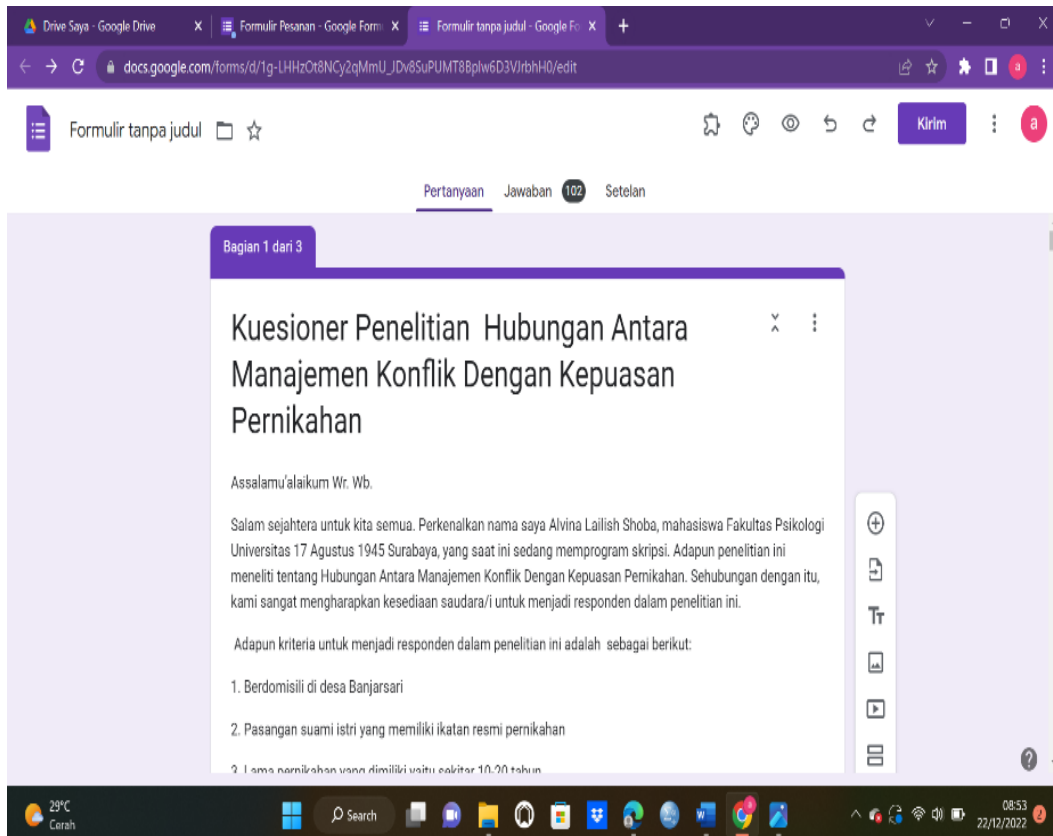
Drive Saya - Google Drive X | Formulir Pesanan - Google Form X | Formulir tanpa judul - Google Fo X +

docs.google.com/forms/d/1g-LHHzOt8NCy2qMmU_JDv8SuPUMT8Bplw6D3VJrbhH0/edit

Formulir tanpa judul

Kirim

a

Pertanyaan Jawaban 102 Setelan

Bagian 1 dari 3

Kuesioner Penelitian Hubungan Antara Manajemen Konflik Dengan Kepuasan Pernikahan

Assalamu'alaikum Wr. Wb.

Salam sejahtera untuk kita semua. Perkenalkan nama saya Alvina Lailish Shoba, mahasiswa Fakultas Psikologi Universitas 17 Agustus 1945 Surabaya, yang saat ini sedang memprogram skripsi. Adapun penelitian ini meneliti tentang Hubungan Antara Manajemen Konflik Dengan Kepuasan Pernikahan. Sehubungan dengan itu, kami sangat mengharapkan kesediaan saudara/i untuk menjadi responden dalam penelitian ini.

Adapun kriteria untuk menjadi responden dalam penelitian ini adalah sebagai berikut:

1. Berdomisili di desa Banjarsari

2. Pasangan suami istri yang memiliki ikatan resmi pernikahan

3. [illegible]

29°C Cerah

Search

08:53 22/12/2022